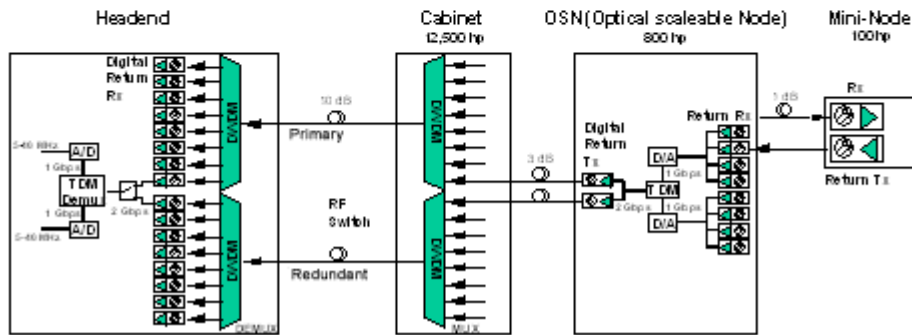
Headend

Cabinet
12,500 hp

OSN(Optical scaleable Node)
800 hp

Mini-Node
100hp

Digital Return Rx

DWDM

DWDM

5-40 MHz

A/D

1 Gbps

TDM Demux

2 Gbps

1 Gbps

5-40 MHz

A/D

10 dB

Primary

RF Switch

Redundant

DWDM

DWDM

DEMUX

MUX

3 dB

Digital Return Tx

2 Gbps

TDM

D/A

1 Gbps

1 Gbps

D/A

Return Rx

1 dB

Rx

Return Tx